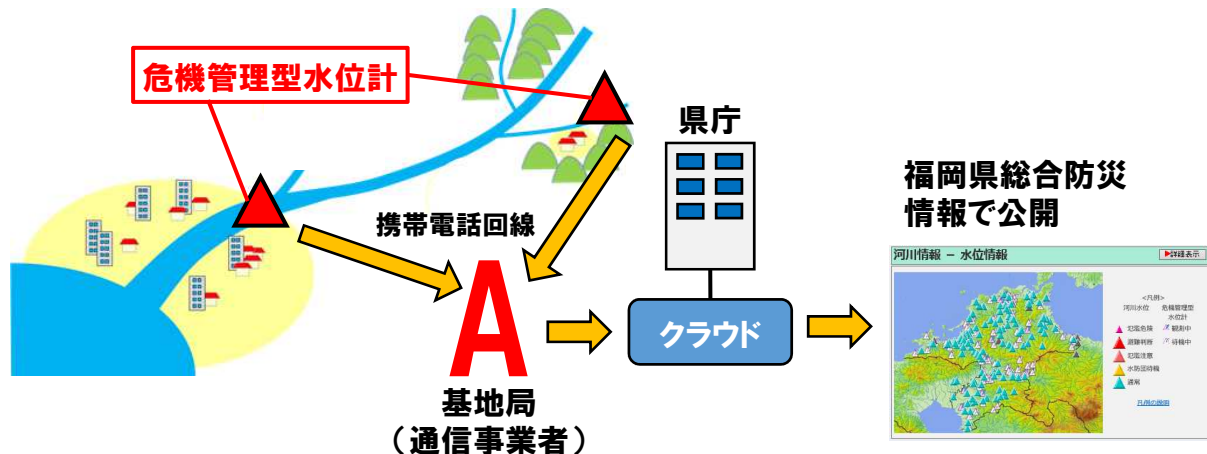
危機管理型水位計

県庁

携帯電話回線

福岡県総合防災情報で公開

河川情報 － 水位情報

▶詳細表示

<凡例>
河川水位
危機管理型水位計
氾濫危険
観測中
避難判断
待機中
氾濫注意
水防団待機
通常
凡例の説明

クラウド

基地局
（通信事業者）